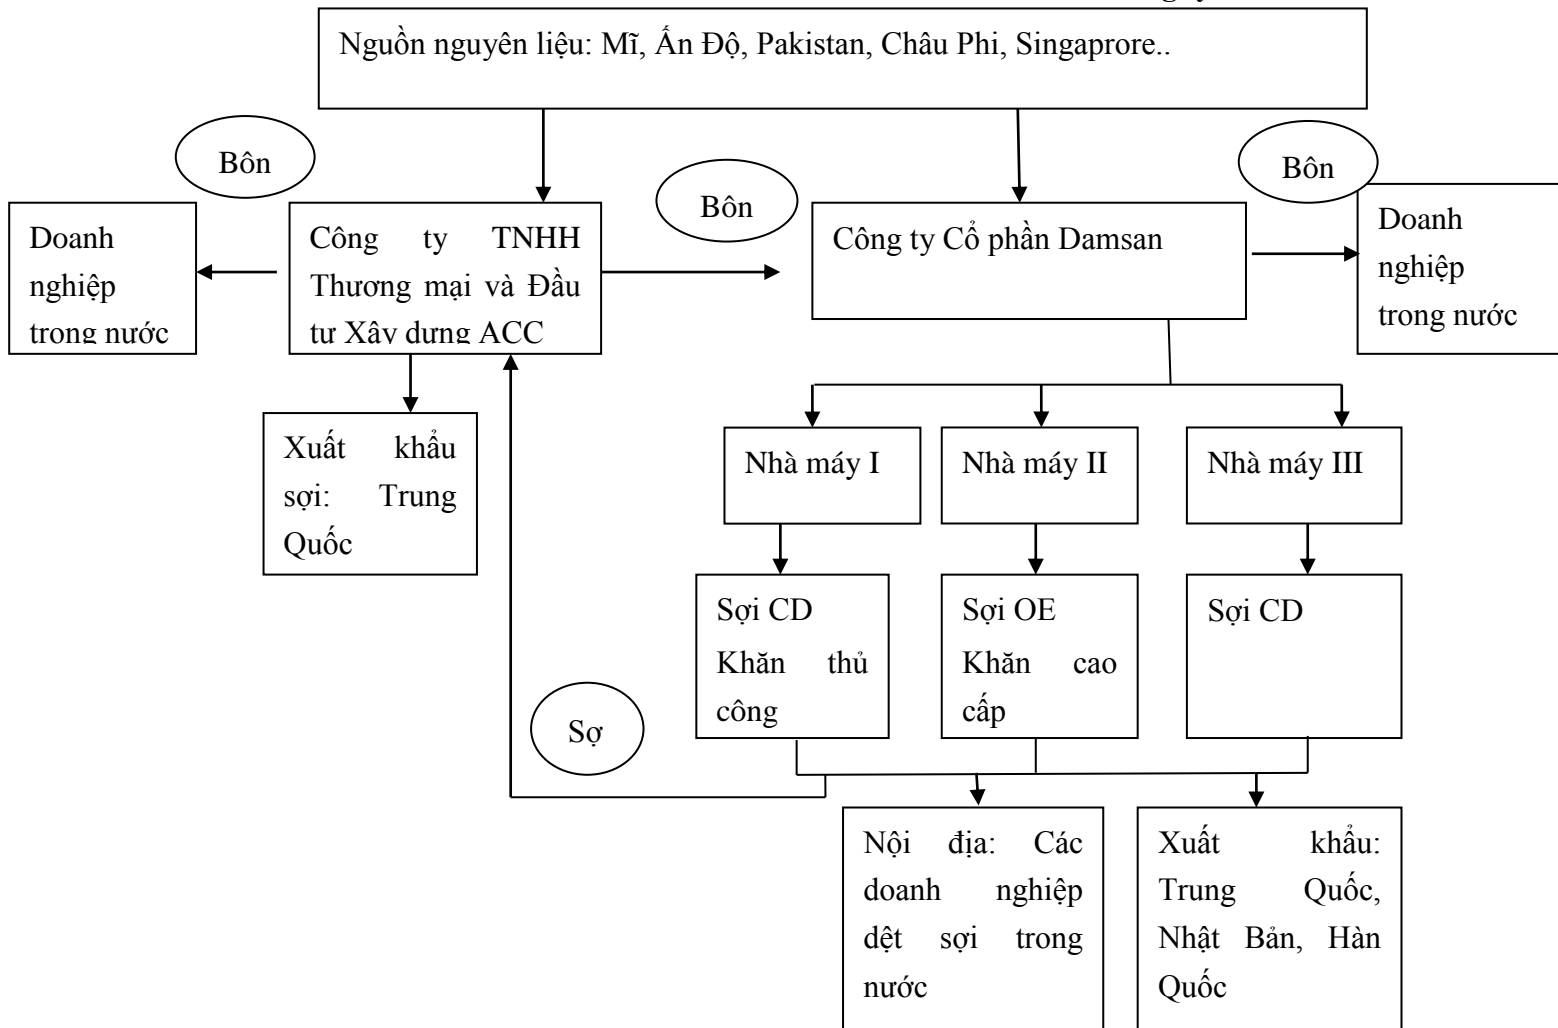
Nguồn nguyên liệu: Mĩ, Ấn Độ, Pakistan, Châu Phi, Singaprore..

Bôn

Doanh nghiệp trong nước

Công ty TNHH Thương mại và Đầu tư Xây dựng ACC

Bôn

Công ty Cổ phần Damsan

Bôn

Doanh nghiệp trong nước

Xuất khẩu sợi: Trung Quốc

Nhà máy I

Nhà máy II

Nhà máy III

Sợi CD Khăn thủ công

Sợi OE Khăn cao cấp

Sợi CD

Sợ

Nội địa: Các doanh nghiệp dệt sợi trong nước

Xuất khẩu: Trung Quốc, Nhật Bản, Hàn Quốc